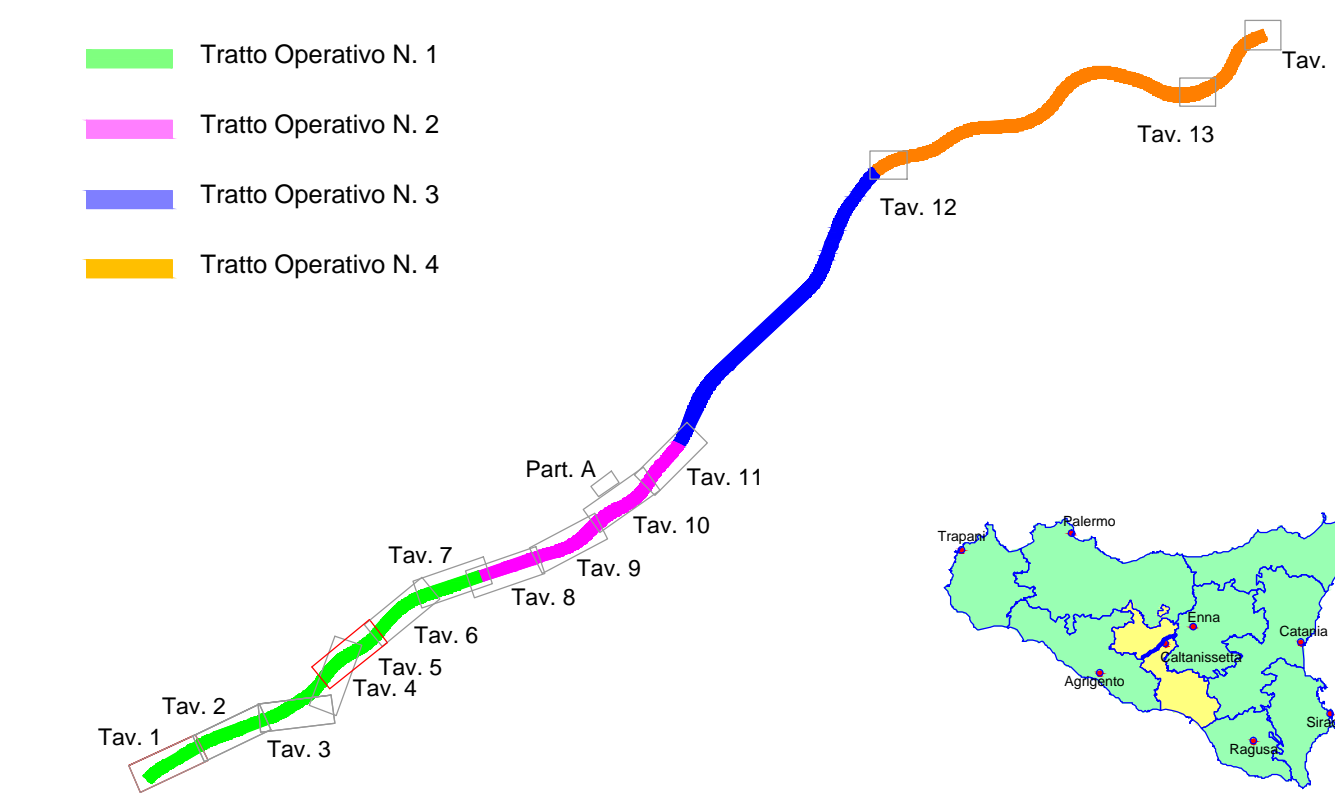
Tratto Operativo N. 1

Tratto Operativo N. 2

Tratto Operativo N. 3

Tratto Operativo N. 4

Tav.

Tav. 13

Tav. 12

Part. A

Tav. 11

Tav. 10

Tav. 9

Tav. 8

Tav. 7

Tav. 6

Tav. 5

Tav. 4

Tav. 2

Tav. 1

Tav. 3

Trapani

Palermo

Enna

Catania

Caltanissetta

Agrigento

Sira

Ragusa